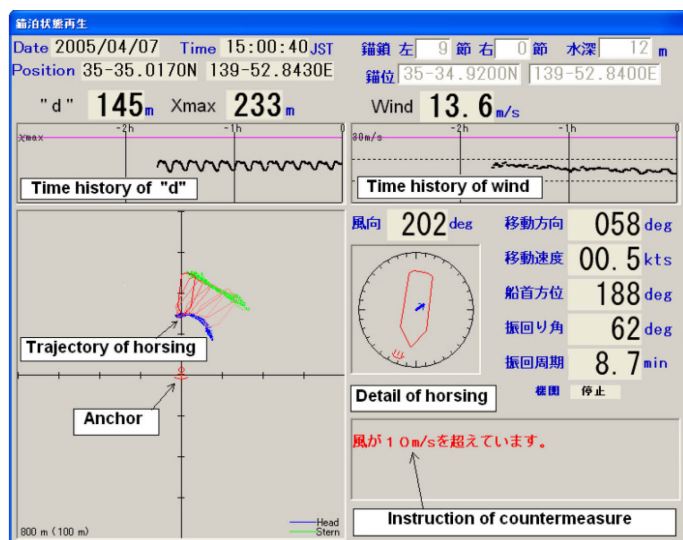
錨泊状態再生

Date 2005/04/07 Time 15:00:40 JST
Position 35-35.0170N 139-52.8430E

錨鎖 左 9 節 右 0 節 水深 12 m
錨位 35-34.9200N 139-52.8400E

"d" 145 m Xmax 233 m

Wind 13.6 m/s

Xmax
-2h
-1h
0

Time history of "d"

30m/s
-2h
-1h
0

Time history of wind

風向 202 deg

移動方向 058 deg
移動速度 00.5 kts
船首方位 188 deg
振回り角 62 deg
振回周期 8.7 min

Trajectory of horsing

Anchor

Detail of horsing

機関 停止

風が10m/sを超えています。

Instruction of countermeasure

800 m (100 m)

Head
Stern